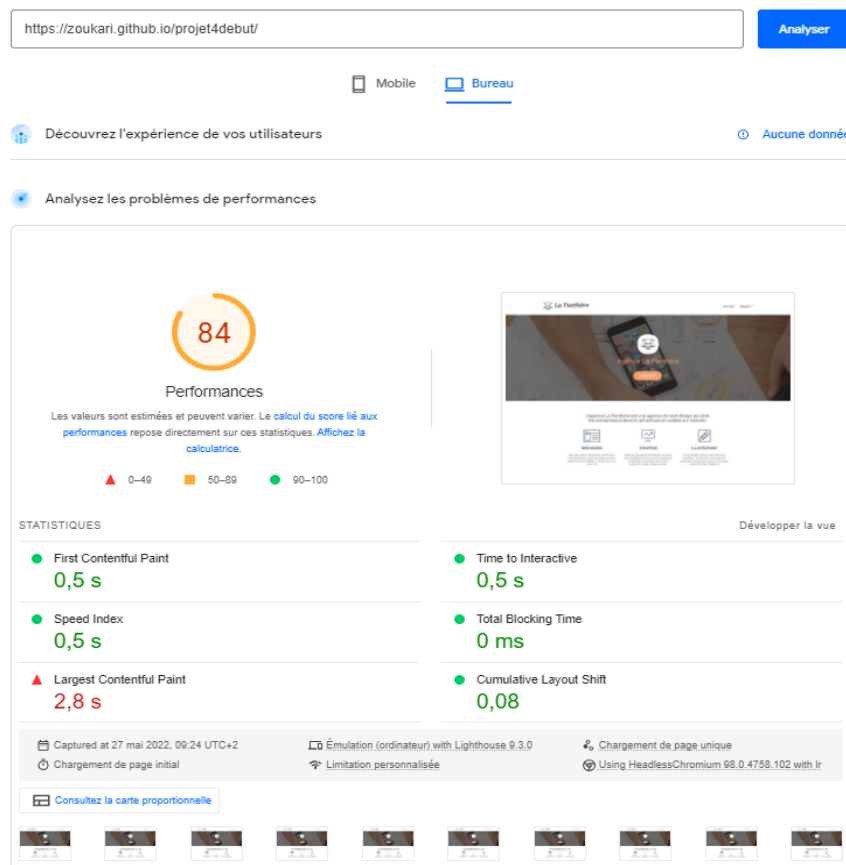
https://zoukari.github.io/projet4debut/

Analyser

Mobile Bureau

Découvrez l'expérience de vos utilisateurs

Aucune donné

Analysez les problèmes de performances

84

Performances

Les valeurs sont estimées et peuvent varier. Le calcul du score lié aux performances repose directement sur ces statistiques. Affichez la calculatrice.

0–49 50–89 90–100

La Panthère

STATISTIQUES

Développer la vue

First Contentful Paint
0,5 s

Time to Interactive
0,5 s

Speed Index
0,5 s

Total Blocking Time
0 ms

Largest Contentful Paint
2,8 s

Cumulative Layout Shift
0,08

Captured at 27 mai 2022, 09:24 UTC+2
Émulation (ordinateur) with Lighthouse 9.3.0
Chargement de page unique
Chargement de page initial
Limitation personnalisée
Using HeadlessChromium 98.0.4758.102 with lr

Consultez la carte proportionnelle